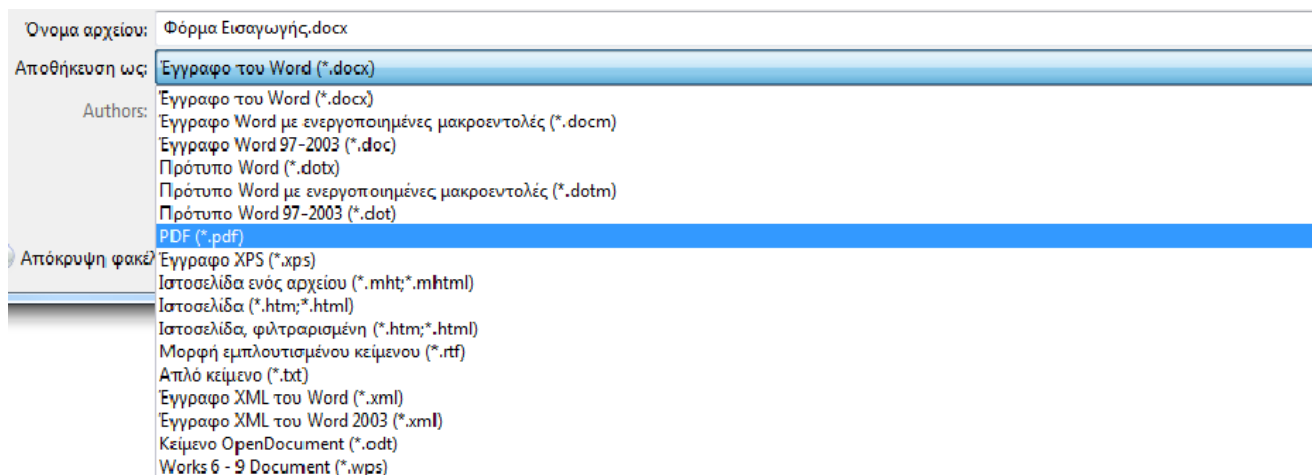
Όνομα αρχείου: Φόρμα Εισαγωγής.docx

Αποθήκευση ως: Έγγραφο του Word (*.docx)

Authors:

Απόκρυψη φακέλ

Έγγραφο του Word (*.docx)
Έγγραφο Word με ενεργοποιημένες μακροεντολές (*.docm)
Έγγραφο Word 97-2003 (*.doc)
Πρότυπο Word (*.dotx)
Πρότυπο Word με ενεργοποιημένες μακροεντολές (*.dotm)
Πρότυπο Word 97-2003 (*.dot)
PDF (*.pdf)
Έγγραφο XPS (*.xps)
Ιστοσελίδα ενός αρχείου (*.mht;*.mhtml)
Ιστοσελίδα (*.htm;*.html)
Ιστοσελίδα, φιλτραρισμένη (*.htm;*.html)
Μορφή εμπλουτισμένου κείμενου (*.rtf)
Απλό κείμενο (*.txt)
Έγγραφο XML του Word (*.xml)
Έγγραφο XML του Word 2003 (*.xml)
Κείμενο OpenDocument (*.odt)
Works 6 - 9 Document (*.wps)